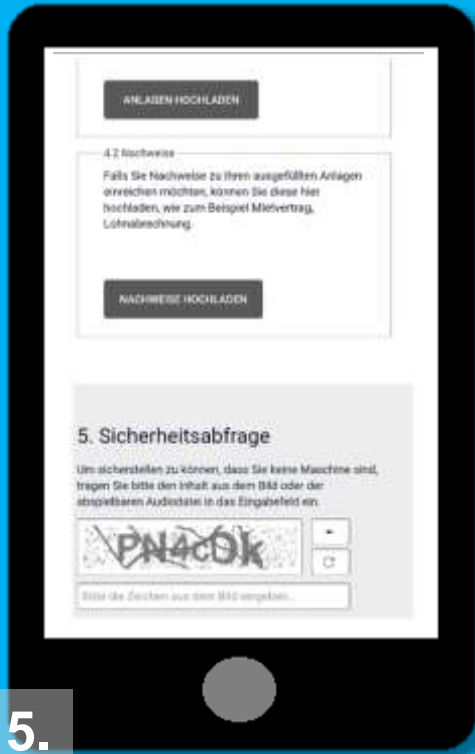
ANLAGEN HOCHLADEN

4.2 Nachweise

Falls Sie Nachweise zu Ihren ausgefüllten Anlagen einreichen möchten, können Sie diese hier hochladen, wie zum Beispiel Mietvertrag, Lohnabrechnung.

NACHWEISE HOCHLADEN

5. Sicherheitsabfrage

Um sicherstellen zu können, dass Sie keine Maschine sind, tragen Sie bitte den Inhalt aus dem Bild oder der abspielbaren Audiodatei in das Eingabefeld ein.

PN4cDk

Bitte die Zeichen aus dem Bild eingeben...

5.